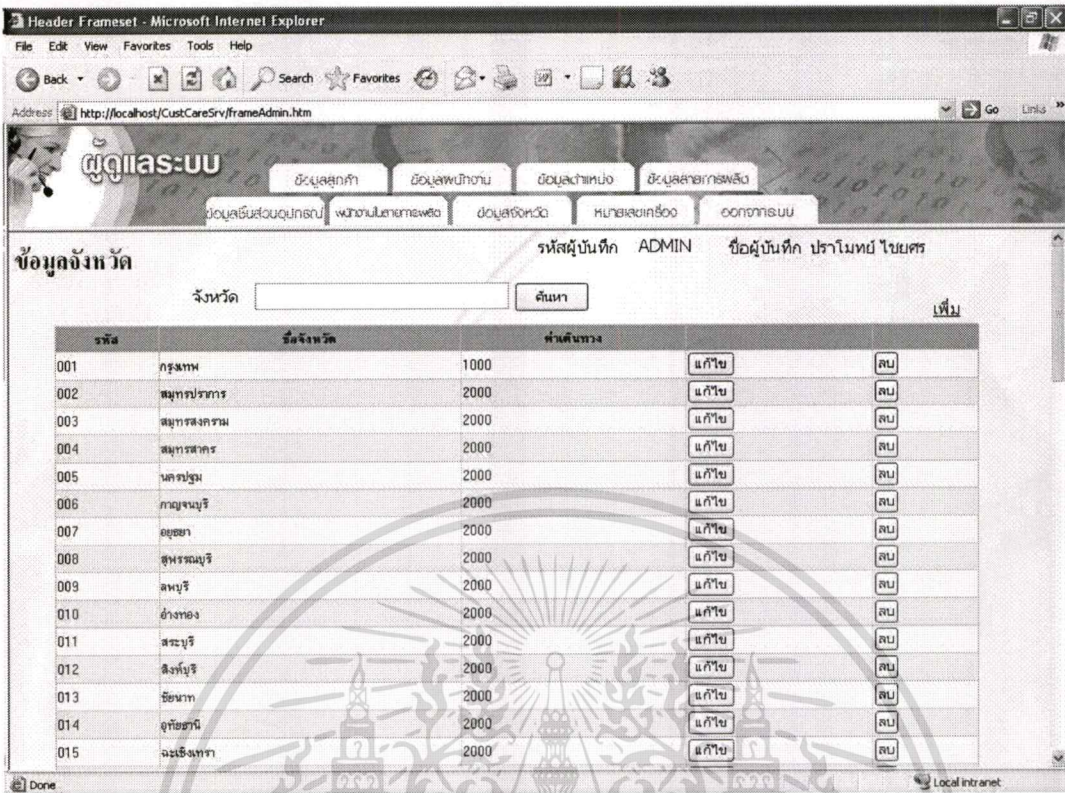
Header Frameset - Microsoft Internet Explorer

File Edit View Favorites Tools Help

Back Search Favorites

Address http://localhost/CustCareSrv/frameAdmin.htm Go Links

ผู้ดูแลระบบ

ข้อมูลลูกค้า ข้อมูลพนักงาน ข้อมูลตำแหน่ง ข้อมูลสายการผลิต

ข้อมูลชิ้นส่วนอุปกรณ์ พนักงานในสายการผลิต ข้อมูลจังหวัด หมายเลขเครื่อง ออกจากระบบ

ข้อมูลจังหวัด

รหัสผู้บันทึก ADMIN ชื่อผู้บันทึก ปราโมทย์ ไชยศร

จังหวัด ค้นหา

เพิ่ม

| รหัส | ชื่อจังหวัด | ค่าเดินทาง | | |
|---|---|---|---|---|
| 001 | กรุงเทพ | 1000 | แก้ไข | ลบ |
| 002 | สมุทรปราการ | 2000 | แก้ไข | ลบ |
| 003 | สมุทรสงคราม | 2000 | แก้ไข | ลบ |
| 004 | สมุทรสาคร | 2000 | แก้ไข | ลบ |
| 005 | นครปฐม | 2000 | แก้ไข | ลบ |
| 006 | กาญจนบุรี | 2000 | แก้ไข | ลบ |
| 007 | อยุธยา | 2000 | แก้ไข | ลบ |
| 008 | สุพรรณบุรี | 2000 | แก้ไข | ลบ |
| 009 | ลพบุรี | 2000 | แก้ไข | ลบ |
| 010 | อ่างทอง | 2000 | แก้ไข | ลบ |
| 011 | สระบุรี | 2000 | แก้ไข | ลบ |
| 012 | สิงห์บุรี | 2000 | แก้ไข | ลบ |
| 013 | ชัยนาท | 2000 | แก้ไข | ลบ |
| 014 | อุทัยธานี | 2000 | แก้ไข | ลบ |
| 015 | ฉะเชิงเทรา | 2000 | แก้ไข | ลบ |

Done Local intranet